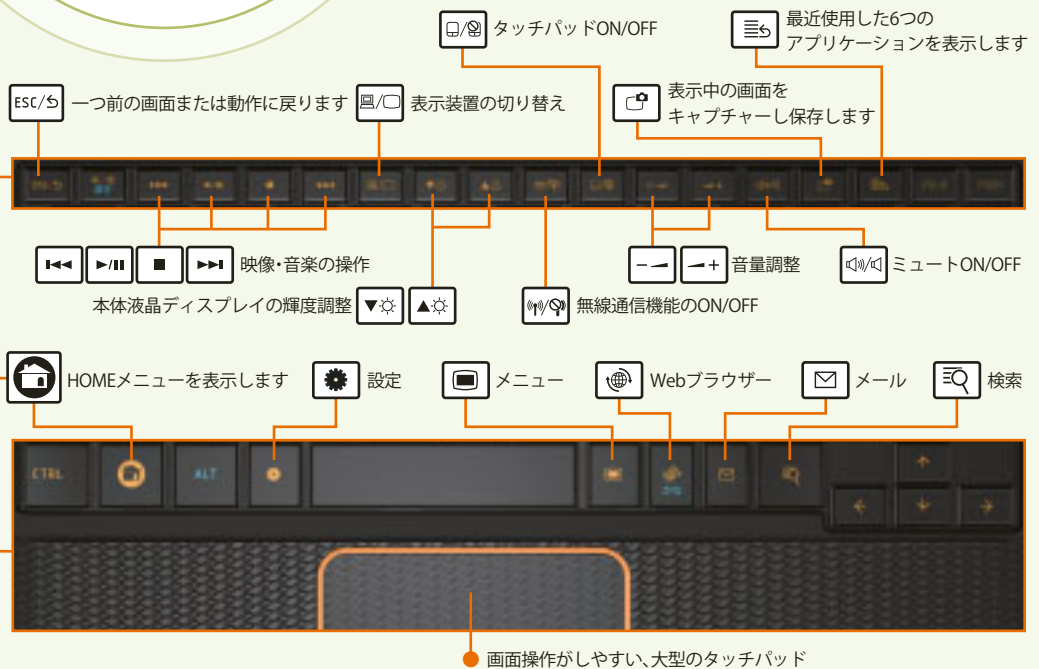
タッチパッドON/OFF

最近使用した6つのアプリケーションを表示します

ESC 一つ前の画面または動作に戻ります

表示装置の切り替え

表示中の画面をキャプチャーし保存します

映像・音楽の操作

音量調整

ミュートON/OFF

本体液晶ディスプレイの輝度調整

無線通信機能のON/OFF

HOMEメニューを表示します

設定

メニュー

Webブラウザー

メール

検索

CTRL

ALT

画面操作がしやすい、大型のタッチパッド